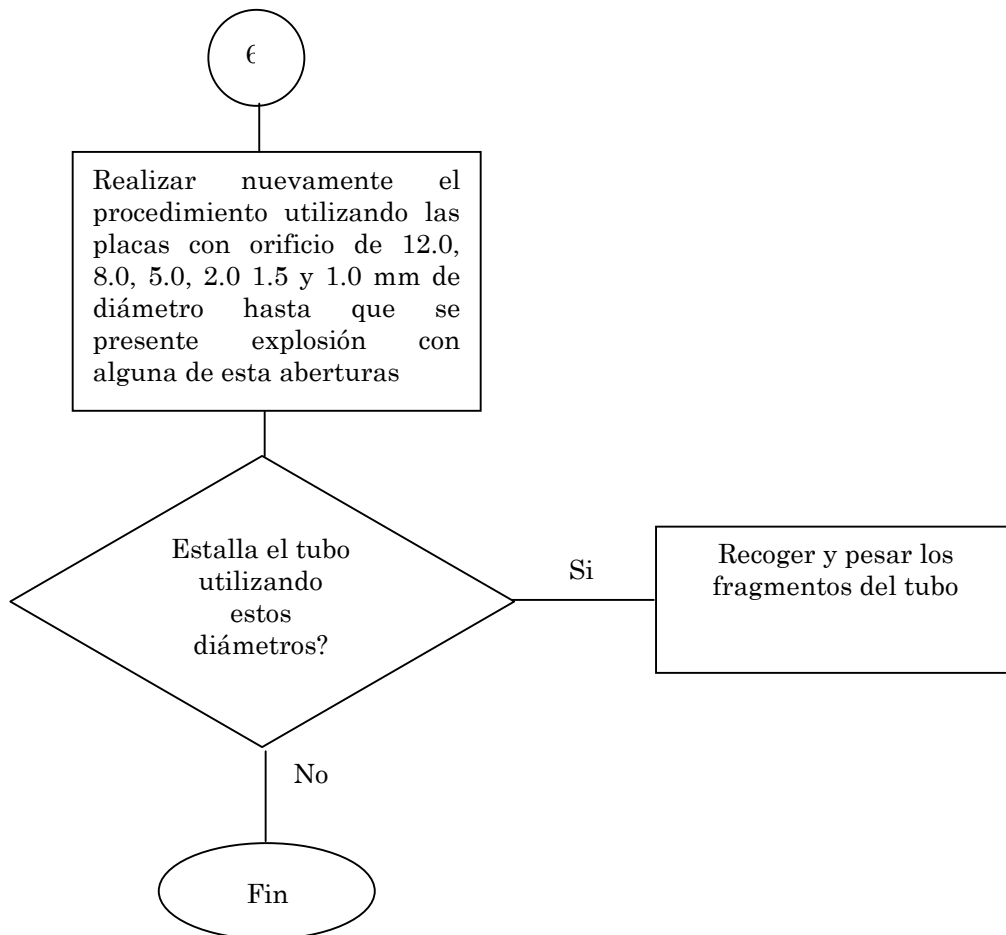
6

Realizar nuevamente el procedimiento utilizando las placas con orificio de 12.0, 8.0, 5.0, 2.0 1.5 y 1.0 mm de diámetro hasta que se presente explosión con alguna de esta aberturas

Estalla el tubo utilizando estos diámetros?

Si

Recoger y pesar los fragmentos del tubo

No

Fin